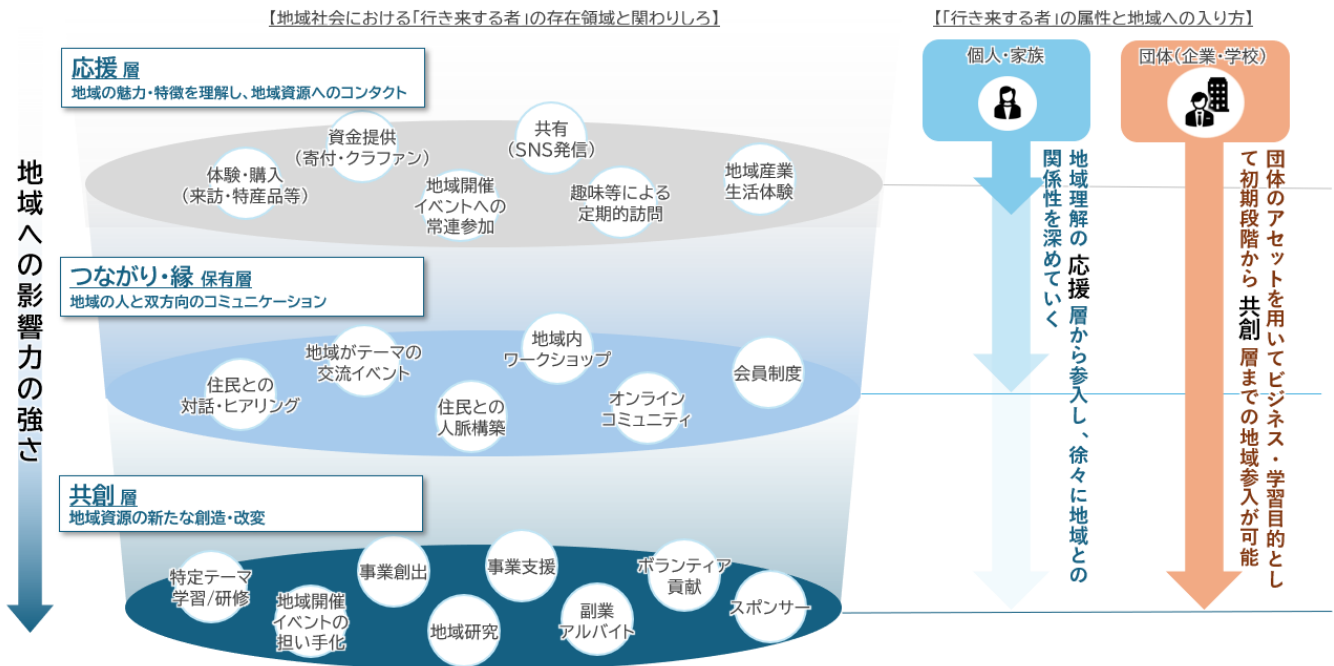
【地域社会における「行き来する者」の存在領域と関わりしろ】

【「行き来する者」の属性と地域への入り方】

地域への影響力の強さ

応援 層
地域の魅力・特徴を理解し、地域資源へのコンタクト

体験・購入
（来訪・特産品等）

資金提供
（寄付・クラファン）

地域開催
イベントへの
常連参加

共有
（SNS発信）

趣味等による
定期的訪問

地域産業
生活体験

つながり・縁 保有層
地域の人と双方向のコミュニケーション

住民との
対話・ヒアリング

地域がテーマの
交流イベント

住民との
人脈構築

地域内
ワークショップ

オンライン
コミュニティ

会員制度

共創 層
地域資源の新たな創造・改変

特定テーマ
学習/研修

地域開催
イベントの
担い手化

事業創出

地域研究

事業支援

副業
アルバイト

ボランティア
貢献

スポンサー

個人・家族

地域理解の 応援 層から参入し、徐々に地域との関係性を深めていく

団体（企業・学校）

団体のアセットを用いてビジネス・学習目的として初期段階から 共創 層までの地域参入が可能